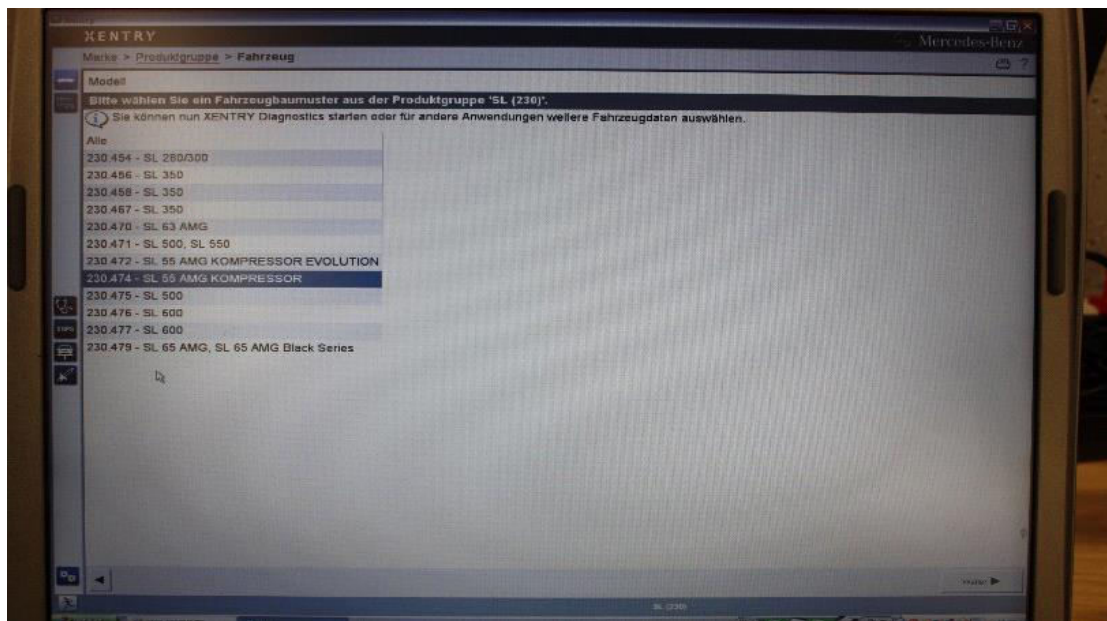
XENTRY

Mercedes-Benz

Marke > Produktgruppe > Fahrzeug

Modell

Bitte wählen Sie ein Fahrzeugbaumuster aus der Produktgruppe 'SL (230)'.

Sie können nun XENTRY Diagnostics starten oder für andere Anwendungen weitere Fahrzeugdaten auswählen.

Alle
230.454 - SL 280/300
230.456 - SL 350
230.458 - SL 350
230.467 - SL 350
230.470 - SL 63 AMG
230.471 - SL 500, SL 550
230.472 - SL 55 AMG KOMPRESSOR EVOLUTION
230.474 - SL 55 AMG KOMPRESSOR
230.475 - SL 500
230.476 - SL 600
230.477 - SL 600
230.479 - SL 65 AMG, SL 65 AMG Black Series

TIPS

Weiter

SL (230)